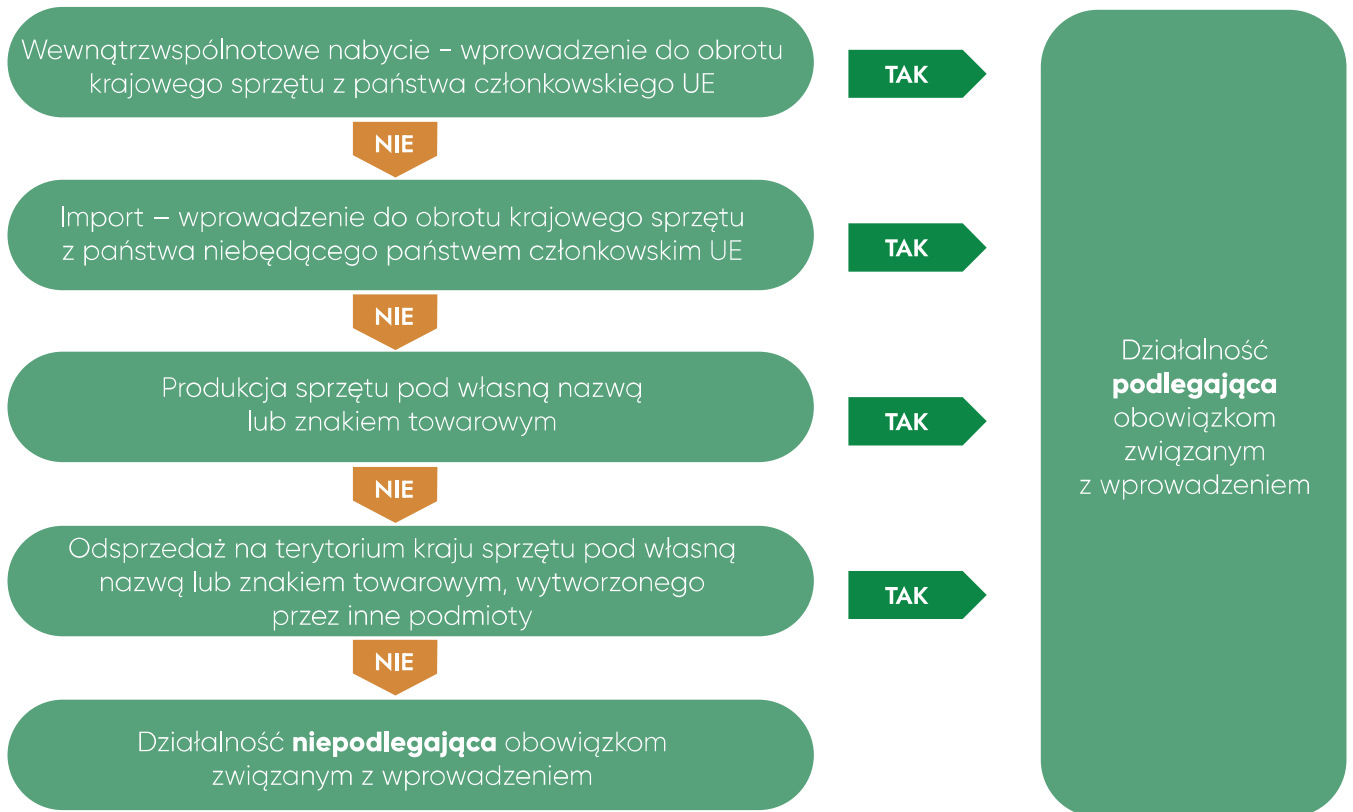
Wewnątrzwspólnotowe nabycie - wprowadzenie do obrotu krajowego sprzętu z państwa członkowskiego UE

TAK

NIE

Import – wprowadzenie do obrotu krajowego sprzętu z państwa niebędącego państwem członkowskim UE

TAK

NIE

Produkcja sprzętu pod własną nazwą lub znakiem towarowym

TAK

NIE

Odsprzedaż na terytorium kraju sprzętu pod własną nazwą lub znakiem towarowym, wytworzonego przez inne podmioty

TAK

NIE

Działalność **niepodlegająca** obowiązkom związanym z wprowadzeniem

Działalność **podlegająca** obowiązkom związanym z wprowadzeniem